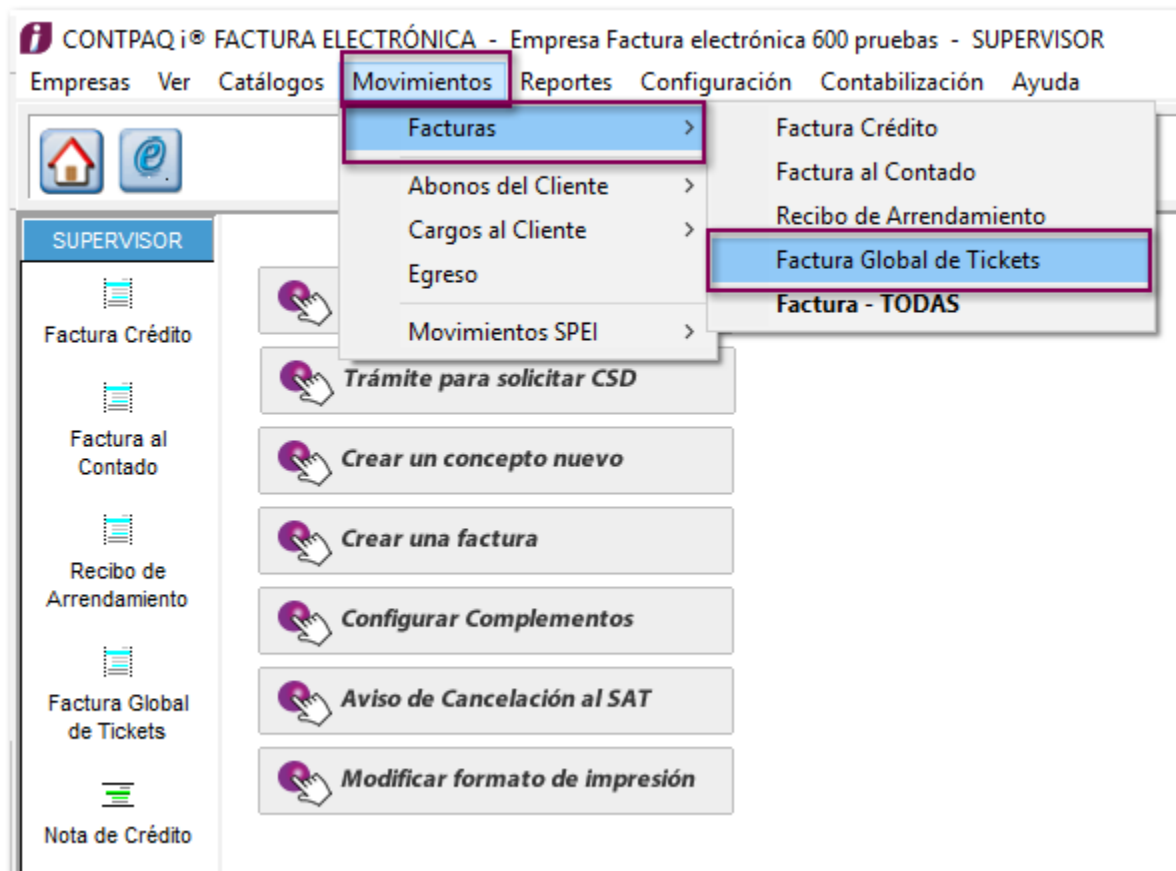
CONTPAQ i® FACTURA ELECTRÓNICA - Empresa Factura electrónica 600 pruebas - SUPERVISOR

Empresas Ver Catálogos Movimientos Reportes Configuración Contabilización Ayuda

Facturas >
Abonos del Cliente >
Cargos al Cliente >
Egreso
Movimientos SPEI >

Factura Crédito
Factura al Contado
Recibo de Arrendamiento
Factura Global de Tickets
Factura - TODAS

SUPERVISOR

Factura Crédito

Factura al Contado

Recibo de Arrendamiento

Factura Global de Tickets

Nota de Crédito

Trámite para solicitar CSD

Crear un concepto nuevo

Crear una factura

Configurar Complementos

Aviso de Cancelación al SAT

Modificar formato de impresión